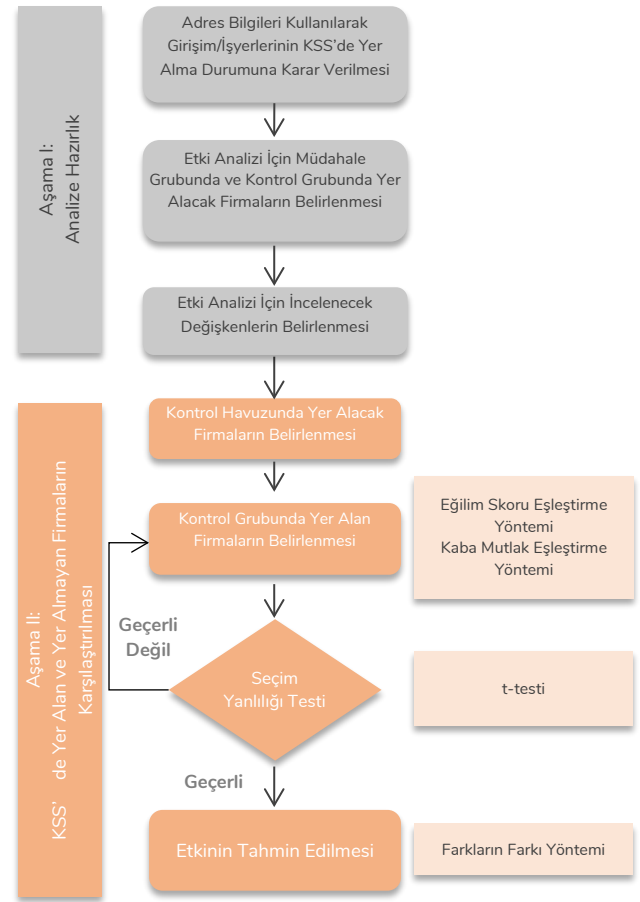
Aşama I:
Analize Hazırlık

Adres Bilgileri Kullanılarak Girişim/İşyerlerinin KSS'de Yer Alma Durumuna Karar Verilmesi

Etki Analizi İçin Müdahale Grubunda ve Kontrol Grubunda Yer Alacak Firmaların Belirlenmesi

Etki Analizi İçin İncelenecek Değişkenlerin Belirlenmesi

Aşama II:
KSS' de Yer Alan ve Yer Almayan Firmaların Karşılaştırılması

Kontrol Havuzunda Yer Alacak Firmaların Belirlenmesi

Kontrol Grubunda Yer Alan Firmaların Belirlenmesi

Eğilim Skoru Eşleştirme Yöntemi
Kaba Mutlak Eşleştirme Yöntemi

Geçerli Değil

Seçim Yanlılığı Testi

t-testi

Geçerli

Etkinin Tahmin Edilmesi

Farkların Farkı Yöntemi